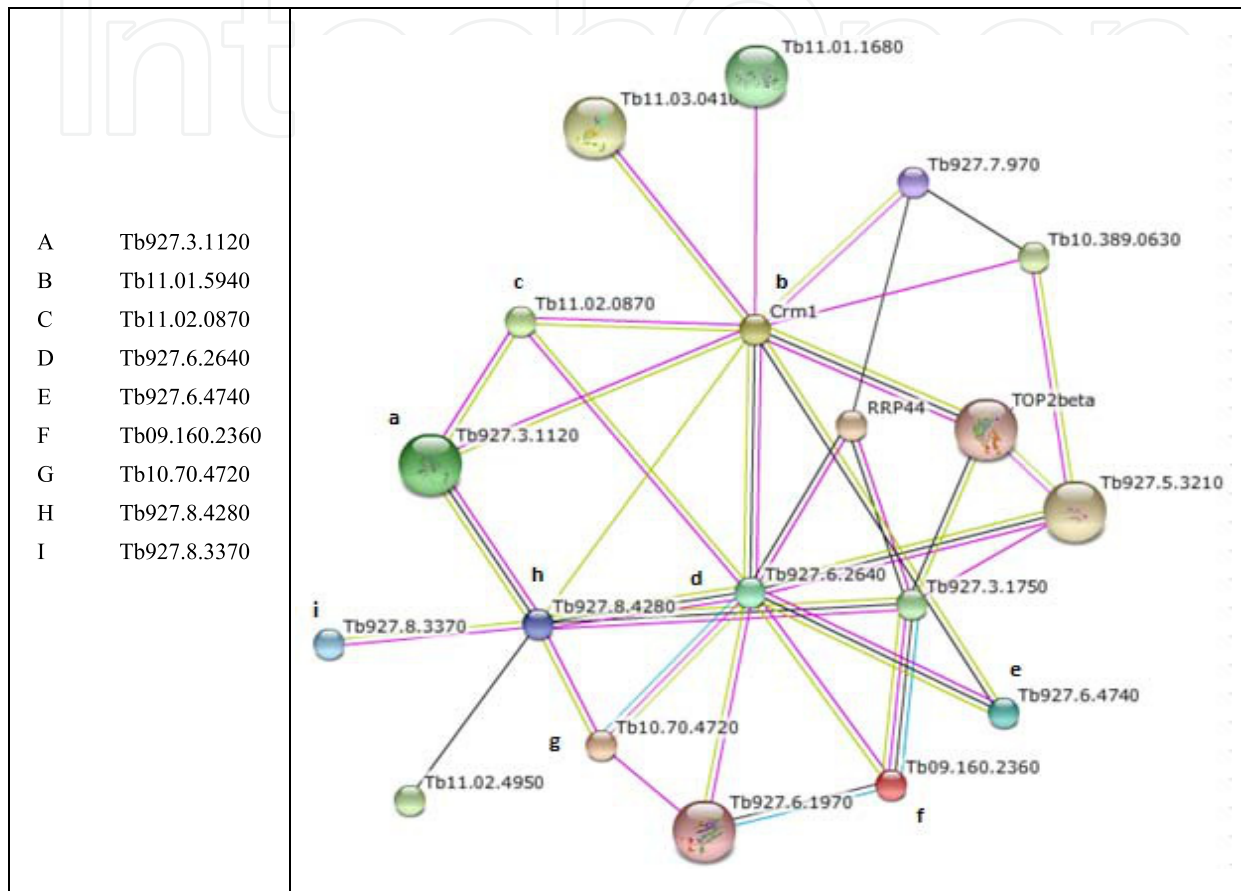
| | |
|---|---|
| A | Tb927.3.1120 |
| B | Tb11.01.5940 |
| C | Tb11.02.0870 |
| D | Tb927.6.2640 |
| E | Tb927.6.4740 |
| F | Tb09.160.2360 |
| G | Tb10.70.4720 |
| H | Tb927.8.4280 |
| I | Tb927.8.3370 |

Tb11.01.1680
Tb11.03.041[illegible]
Tb927.7.970
Tb10.389.0630
b
c
Tb11.02.0870
Crm1
RRP44
TOP2beta
a
Tb927.3.1120
Tb927.5.3210
h
d
Tb927.6.2640
Tb927.3.1750
i
Tb927.8.4280
Tb927.8.3370
e
Tb927.6.4740
g
Tb10.70.4720
Tb11.02.4950
Tb09.160.2360
Tb927.6.1970
f